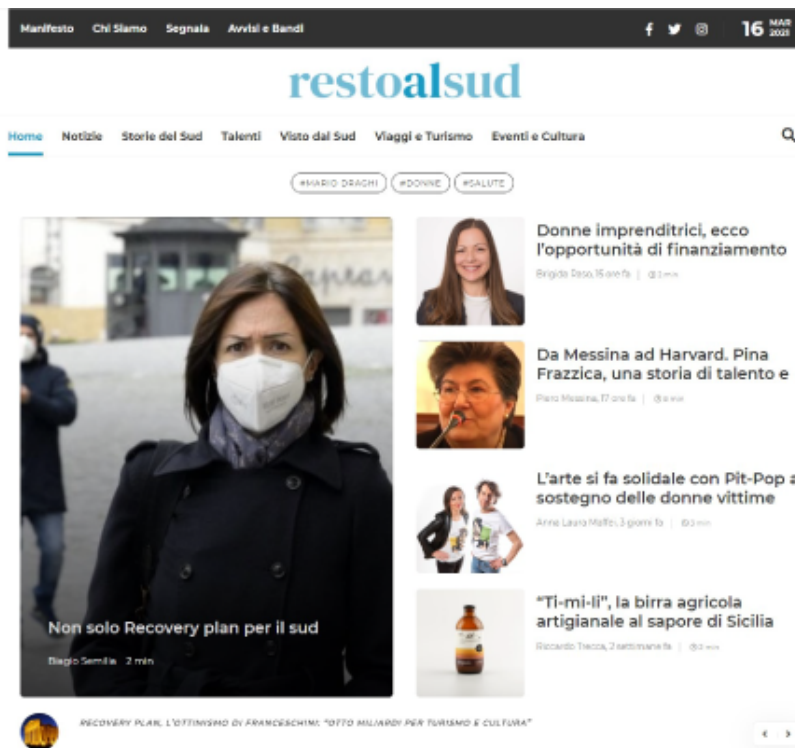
Manifesto Chi Siamo Segnala Avvisi e Bandi

16 MAR 2021

restoalsud

Home Notizie Storie del Sud Talenti Visto dal Sud Viaggi e Turismo Eventi e Cultura

#MARIO DRAGHI #DONNE #SALUTE

Non solo Recovery plan per il sud

Biagio Semilia 2 min

Donne imprenditrici, ecco l'opportunità di finanziamento

Brigida Doso, 15 ore fa | 3 min

Da Messina ad Harvard. Pina Frazzica, una storia di talento e

Piero Messina, 17 ore fa | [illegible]

L'arte si fa solidale con Pit-Pop a sostegno delle donne vittime

Anna Laura Maffei, 3 giorni fa | 3 min

"Ti-mi-li", la birra agricola artigianale al sapore di Sicilia

Riccardo Trecca, 2 settimane fa | 2 min

RECOVERY PLAN, L'OTTIMISMO DI FRANCESCHINI: "OTTO MILIARDI PER TURISMO E CULTURA"